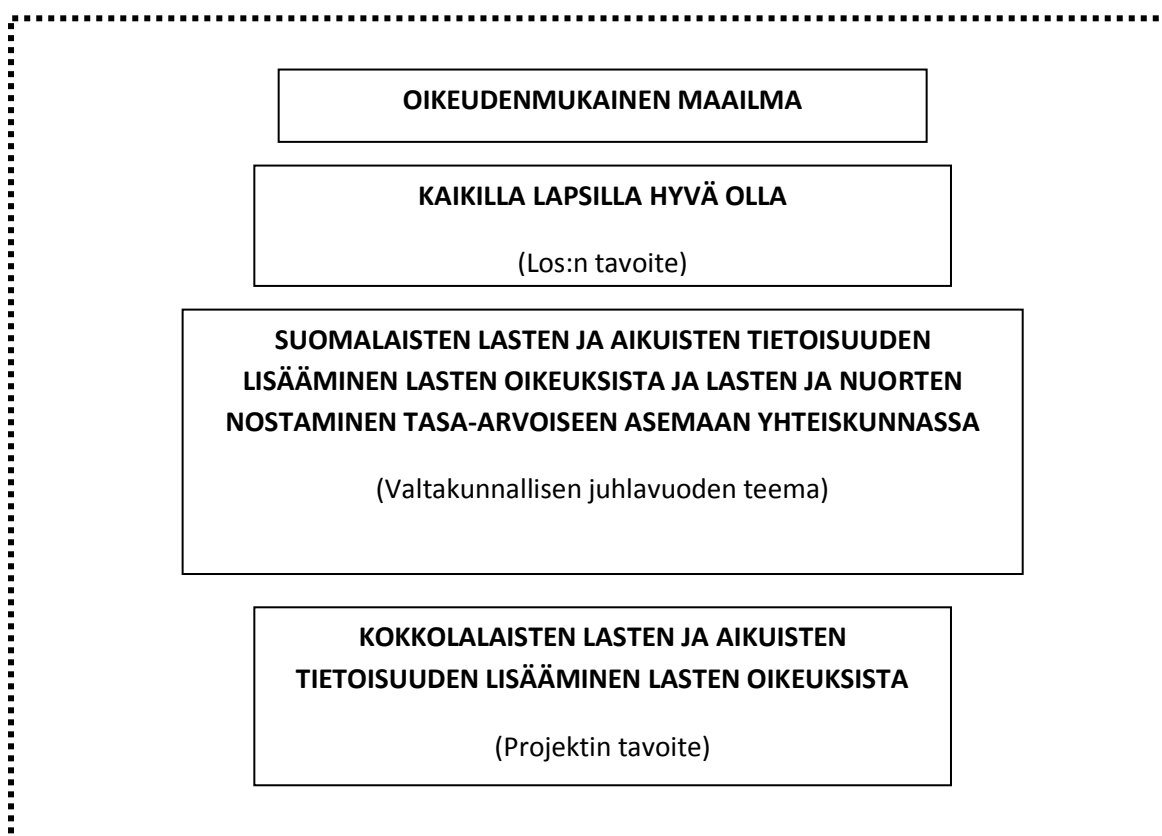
OIKEUDENMUKAINEN MAAILMA

KAIKILLA LAPSILLA HYVÄ OLLA

(Los:n tavoite)

SUOMALAISTEN LASTEN JA AIKUISTEN TIETOISUUDEN LISÄÄMINEN LASTEN OIKEUKSISTA JA LASTEN JA NUORTEN NOSTAMINEN TASA-ARVOISEEN ASEMAAN YHTEISKUNNASSA

(Valtakunnallisen juhlavuoden teema)

KOKKOLALAISTEN LASTEN JA AIKUISTEN TIETOISUUDEN LISÄÄMINEN LASTEN OIKEUKSISTA

(Projektin tavoite)